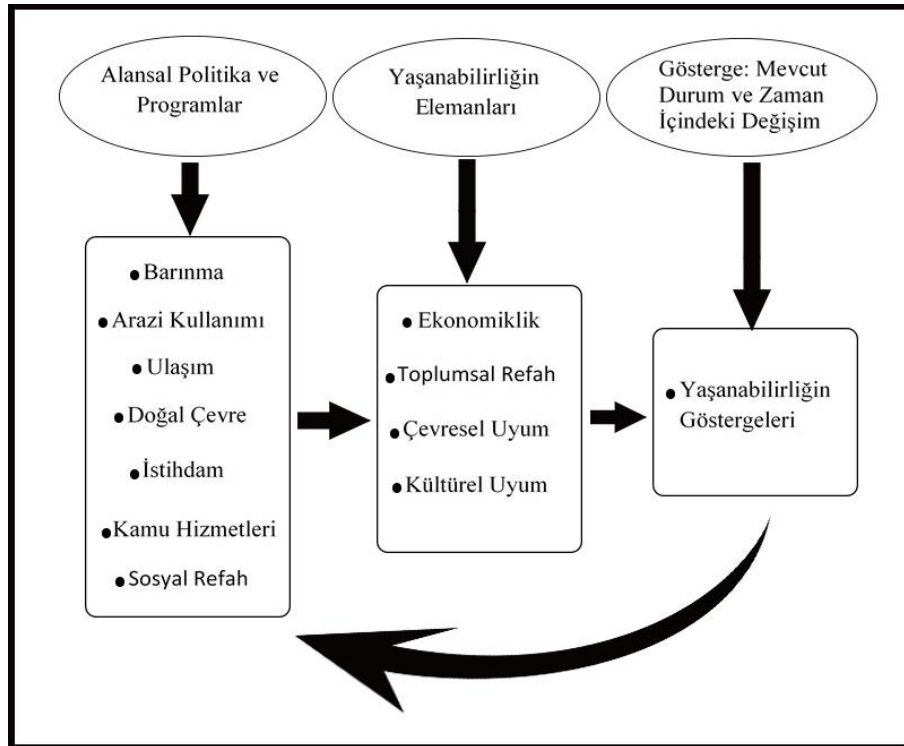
Alansal Politika ve Programlar

Yaşanabilirliğin Elemanları

Gösterge: Mevcut Durum ve Zaman İçindeki Değişim

• Barınma
• Arazi Kullanımı
• Ulaşım
• Doğal Çevre
• İstihdam
• Kamu Hizmetleri
• Sosyal Refah

• Ekonomiklik
• Toplumsal Refah
• Çevresel Uyum
• Kültürel Uyum

• Yaşanabilirliğin Göstergeleri